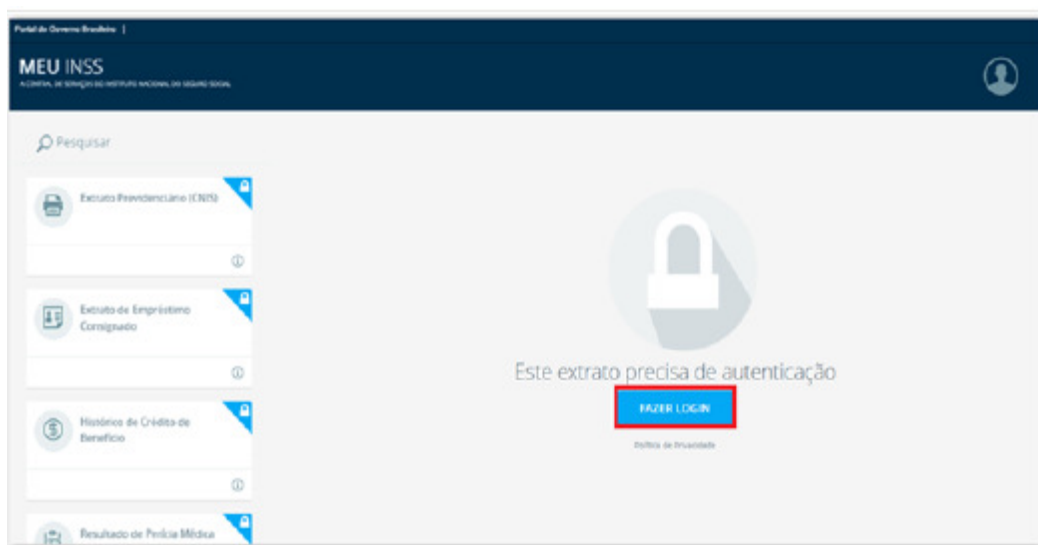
Portal do Governo Brasileiro |

MEU INSS
A CENTRAL DE SERVIÇOS DO INSTITUTO NACIONAL DO SEGURO SOCIAL

Pesquisar

Extrato Previdenciário (CNIS)

Extrato de Empréstimo Consignado

Histórico de Crédito de Benefício

Resultado de Perícia Médica

Este extrato precisa de autenticação

FAZER LOGIN

Política de Privacidade